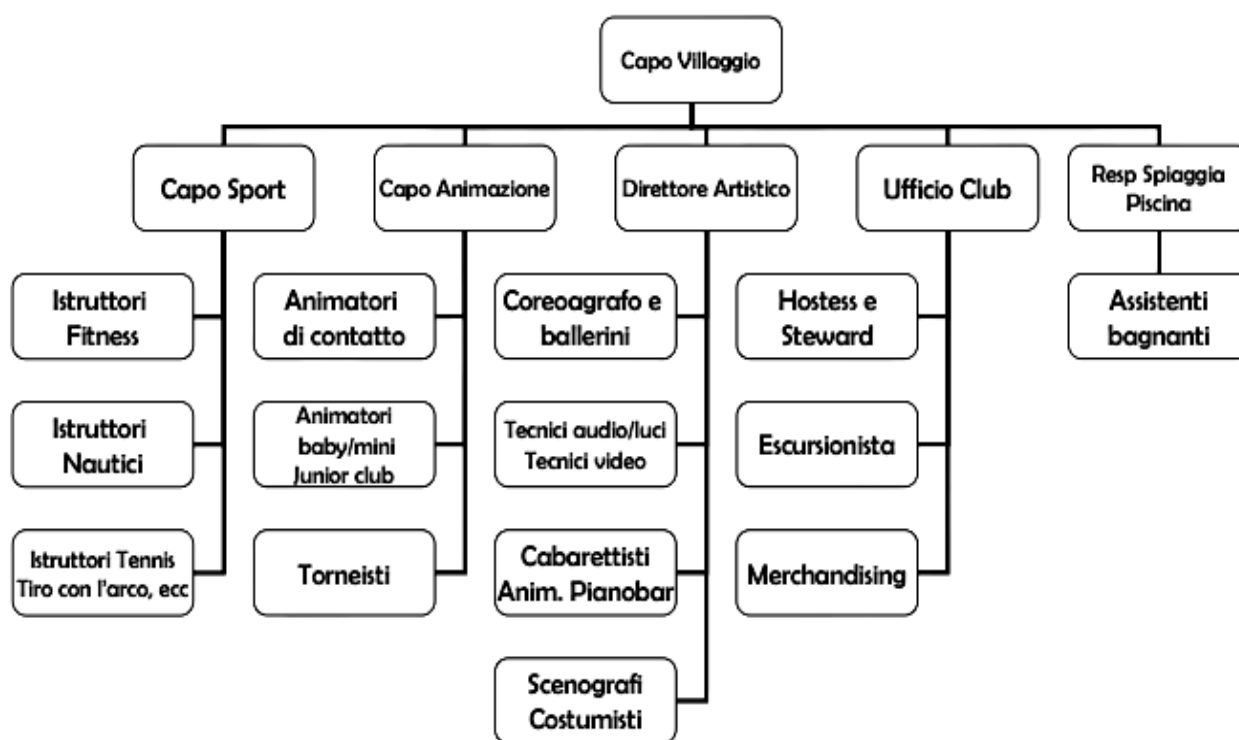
Capo Villaggio

Capo Sport

Capo Animazione

Direttore Artistico

Ufficio Club

Resp Spiaggia Piscina

Istruttori Fitness

Istruttori Nautici

Istruttori Tennis Tiro con l'arco, ecc

Animatori di contatto

Animatori baby/mini Junior club

Torneisti

Coreoagrafo e ballerini

Tecnici audio/luci Tecnici video

Cabarettisti Anim. Pianobar

Scenografi Costumisti

Hostess e Steward

Escursionista

Merchandising

Assistenti bagnanti